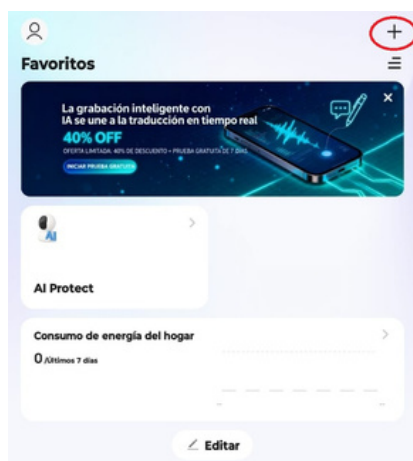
Favoritos

La grabación inteligente con IA se une a la traducción en tiempo real
40% OFF
OFERTA LIMITADA: 40% DE DESCUENTO + PRUEBA GRATUITA DE 7 DÍAS
INICIAR PRUEBA GRATUITA

AI

AI Protect

Consumo de energía del hogar
0 /Últimos 7 días

Editar